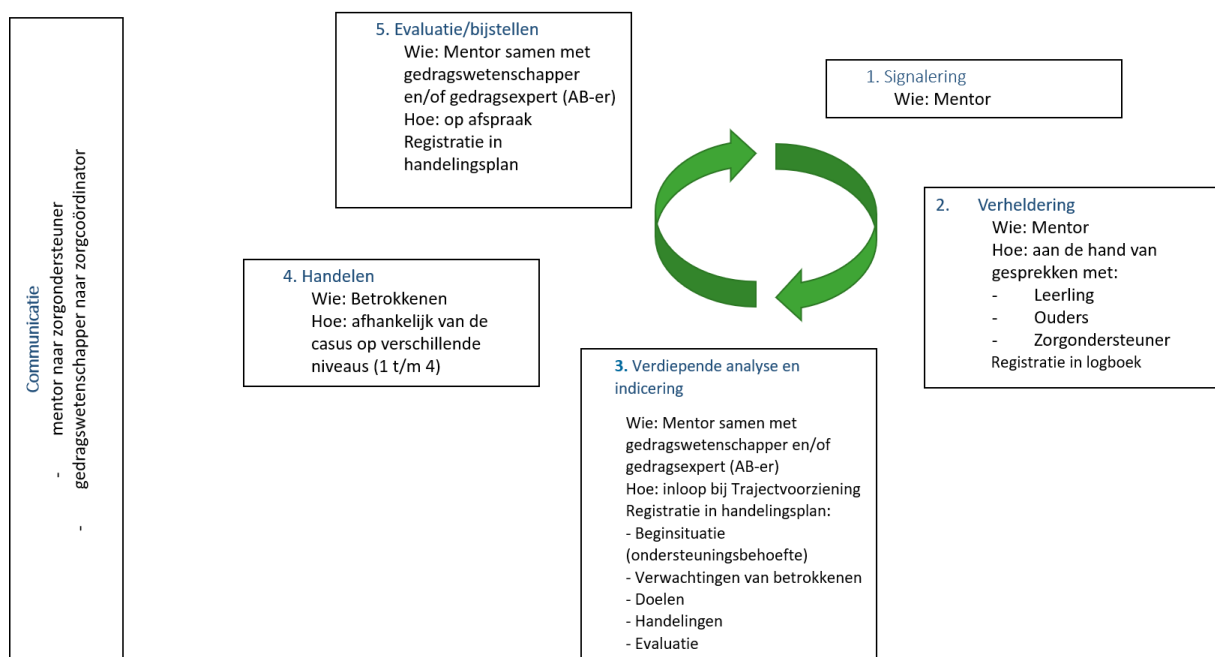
Communicatie
- mentor naar zorgondersteuner
- gedragswetenschapper naar zorgcoördinator

5. Evaluatie/bijstellen
Wie: Mentor samen met gedragswetenschapper en/of gedragsexpert (AB-er)
Hoe: op afspraak
Registratie in handelingsplan

1. Signalering
Wie: Mentor

2. Verheldering
Wie: Mentor
Hoe: aan de hand van gesprekken met:
- Leerling
- Ouders
- Zorgondersteuner
Registratie in logboek

4. Handelen
Wie: Betrokkenen
Hoe: afhankelijk van de casus op verschillende niveaus (1 t/m 4)

3. Verdiepende analyse en indicering
Wie: Mentor samen met gedragswetenschapper en/of gedragsexpert (AB-er)
Hoe: inloop bij Trajectvoorziening
Registratie in handelingsplan:
- Beginsituatie (ondersteuningsbehoefte)
- Verwachtingen van betrokkenen
- Doelen
- Handelingen
- Evaluatie